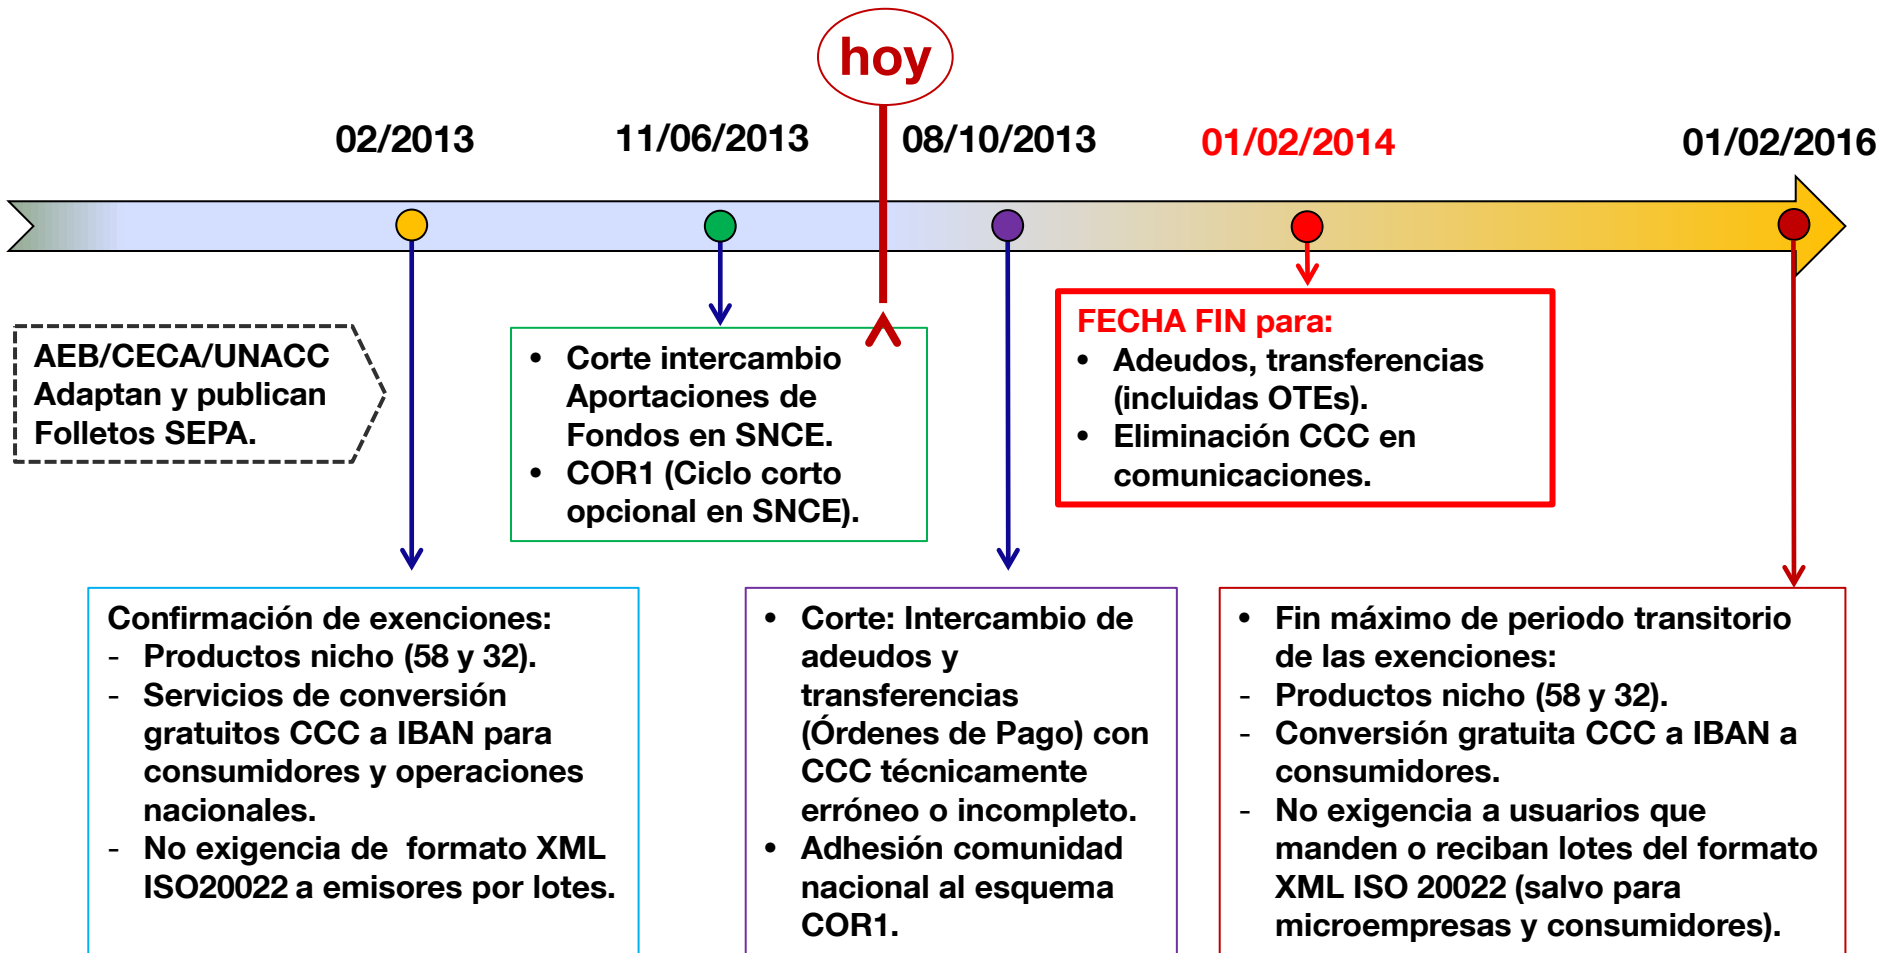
hoy

02/2013

11/06/2013

08/10/2013

01/02/2014

01/02/2016

AEB/CECA/UNACC Adaptan y publican Folletos SEPA.

• Corte intercambio Aportaciones de Fondos en SNCE.
• COR1 (Ciclo corto opcional en SNCE).

FECHA FIN para:
• Adeudos, transferencias (incluidas OTEs).
• Eliminación CCC en comunicaciones.

Confirmación de exenciones:
- Productos nicho (58 y 32).
- Servicios de conversión gratuitos CCC a IBAN para consumidores y operaciones nacionales.
- No exigencia de formato XML ISO20022 a emisores por lotes.

• Corte: Intercambio de adeudos y transferencias (Órdenes de Pago) con CCC técnicamente erróneo o incompleto.
• Adhesión comunidad nacional al esquema COR1.

• Fin máximo de periodo transitorio de las exenciones:
- Productos nicho (58 y 32).
- Conversión gratuita CCC a IBAN a consumidores.
- No exigencia a usuarios que manden o reciban lotes del formato XML ISO 20022 (salvo para microempresas y consumidores).